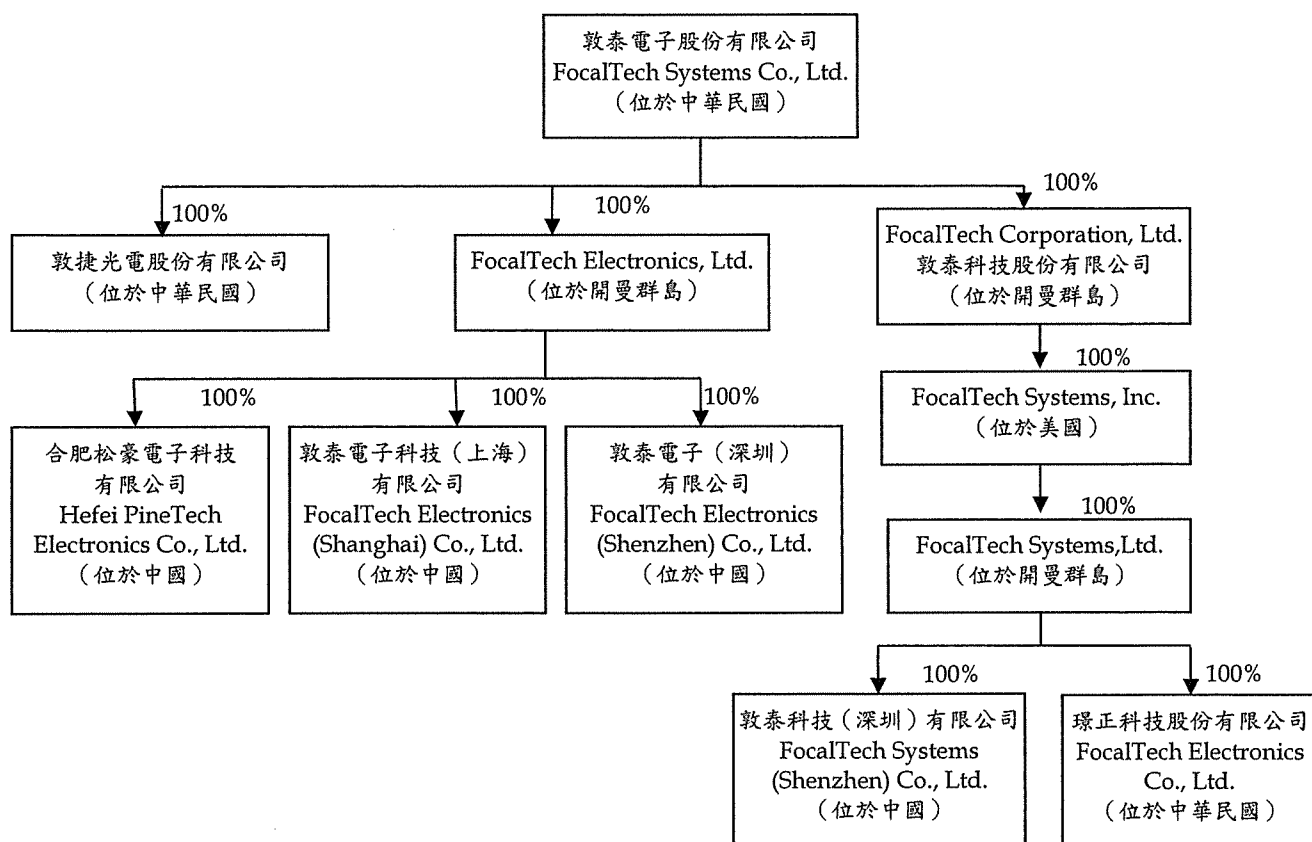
敦泰電子股份有限公司
FocalTech Systems Co., Ltd.
（位於中華民國）

100%

敦捷光電股份有限公司
（位於中華民國）

100%

FocalTech Electronics, Ltd.
（位於開曼群島）

100%

FocalTech Corporation, Ltd.
敦泰科技股份有限公司
（位於開曼群島）

100%

合肥松豪電子科技有限公司
Hefei PineTech Electronics Co., Ltd.
（位於中國）

100%

敦泰電子科技（上海）有限公司
FocalTech Electronics (Shanghai) Co., Ltd.
（位於中國）

100%

敦泰電子（深圳）有限公司
FocalTech Electronics (Shenzhen) Co., Ltd.
（位於中國）

100%

FocalTech Systems, Inc.
（位於美國）

100%

FocalTech Systems,Ltd.
（位於開曼群島）

100%

敦泰科技（深圳）有限公司
FocalTech Systems (Shenzhen) Co., Ltd.
（位於中國）

100%

璟正科技股份有限公司
FocalTech Electronics Co., Ltd.
（位於中華民國）